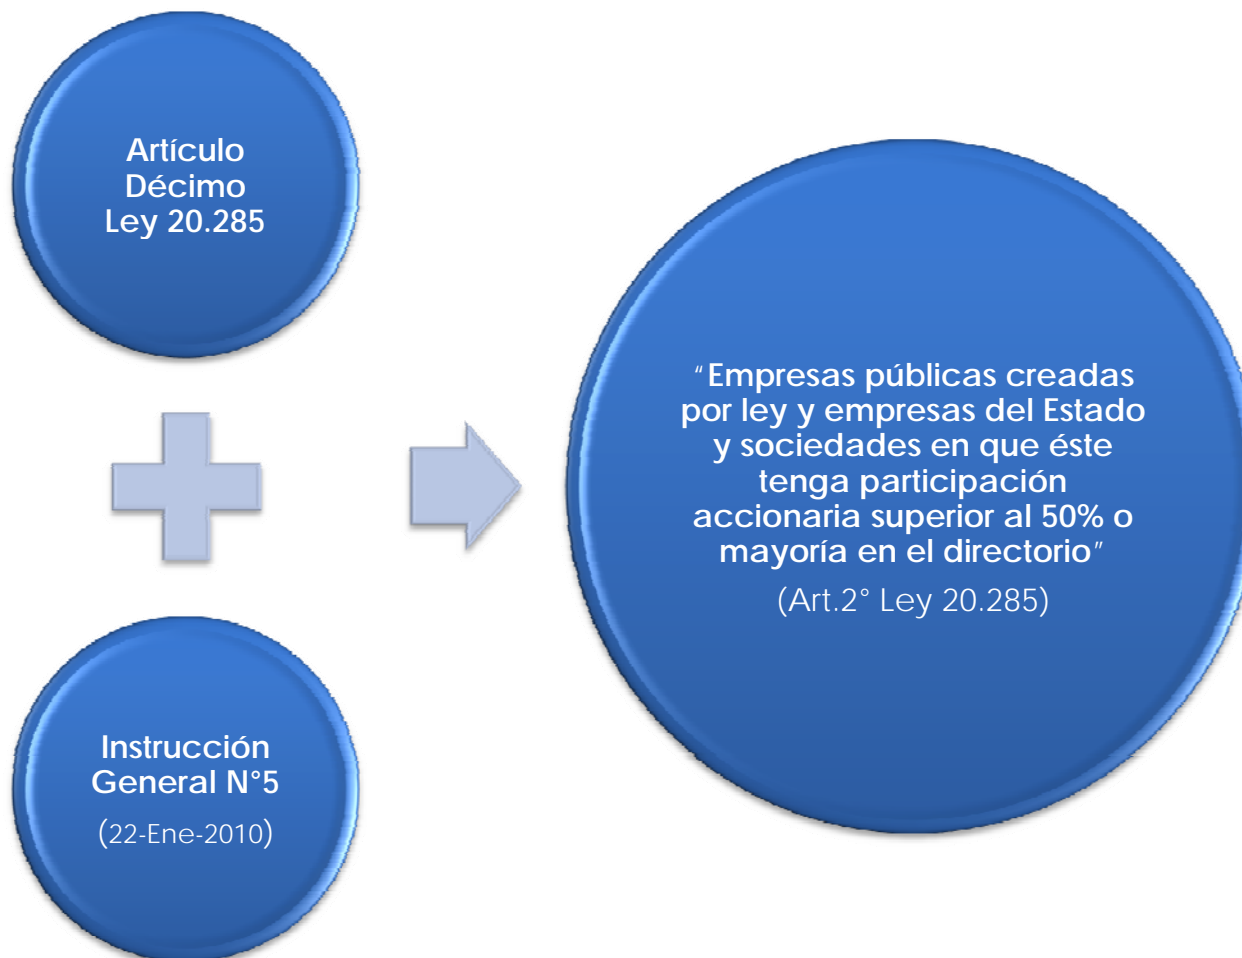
Artículo Décimo Ley 20.285

Instrucción General N°5
(22-Ene-2010)

"Empresas públicas creadas por ley y empresas del Estado y sociedades en que éste tenga participación accionaria superior al 50% o mayoría en el directorio"
(Art.2° Ley 20.285)